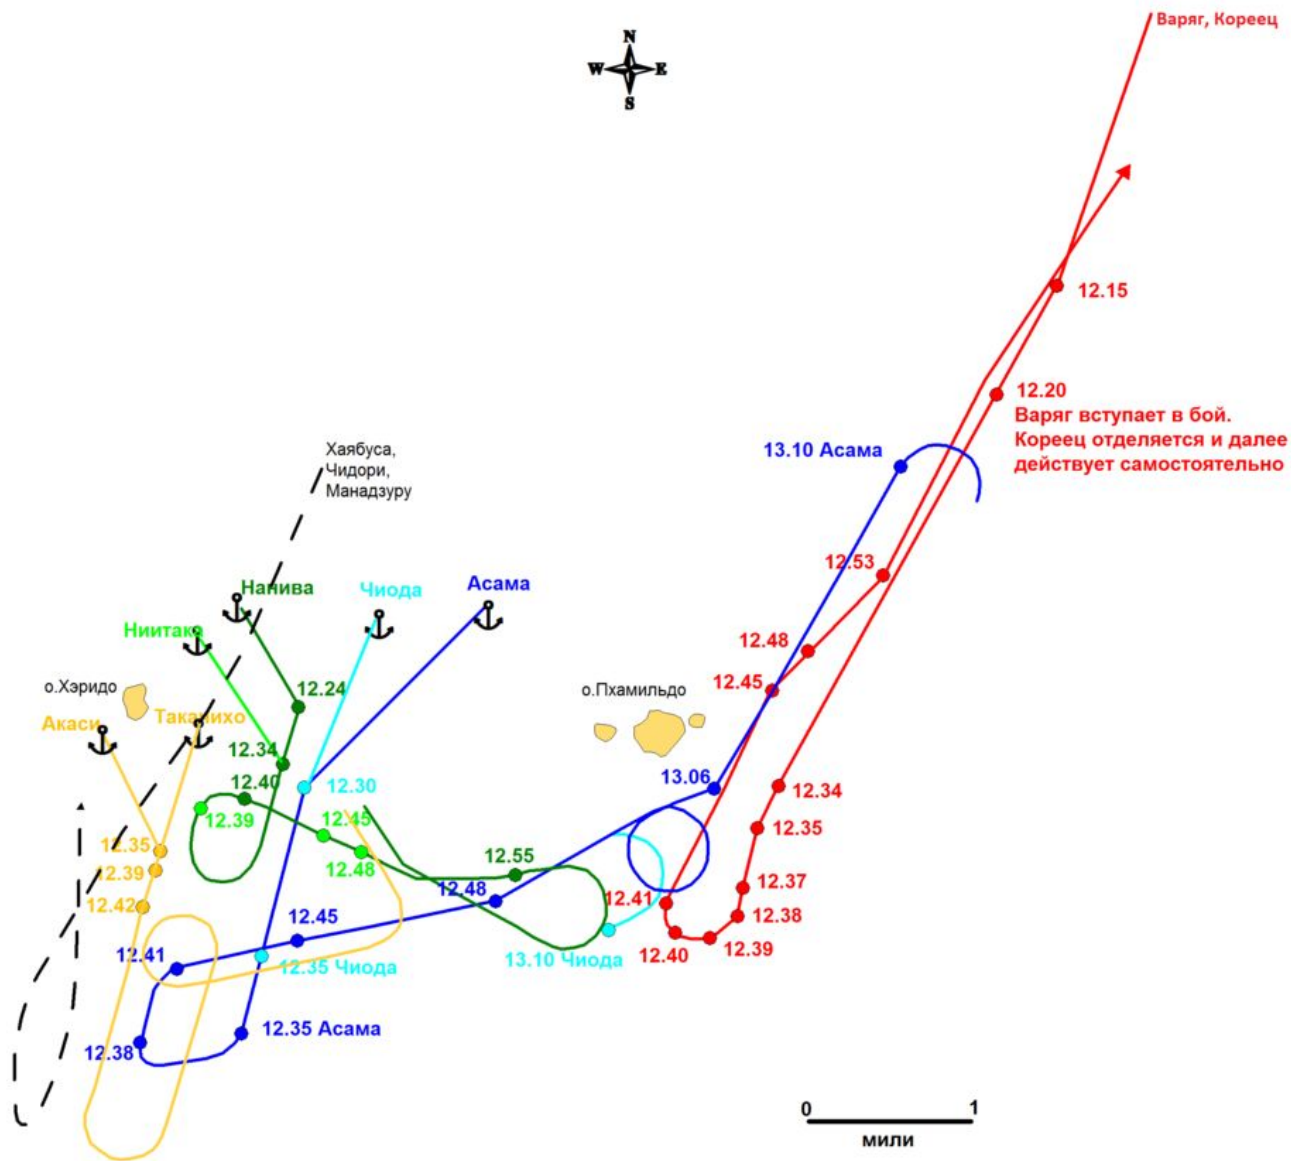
N
W E
S

Варяг, Кореец

12.15

12.20
Варяг вступает в бой.
Кореец отделяется и далее действует самостоятельно

13.10 Асама

Хаябуса,
Чидори,
Манадзуру

12.53

Нанива

Чиода

Асама

12.48

Ниитака

12.45

12.24

о.Хэридо

о.Пхамильдо

Акаси

Такачихо

12.34

13.06

12.34

12.40

12.30

12.39

12.45

12.35

12.35

12.48

12.55

12.37

12.39

12.48

12.41

12.38

12.42

12.45

13.10 Чиода

12.39

12.40

12.41

12.35 Чиода

12.35 Асама

12.38

0

1

мили